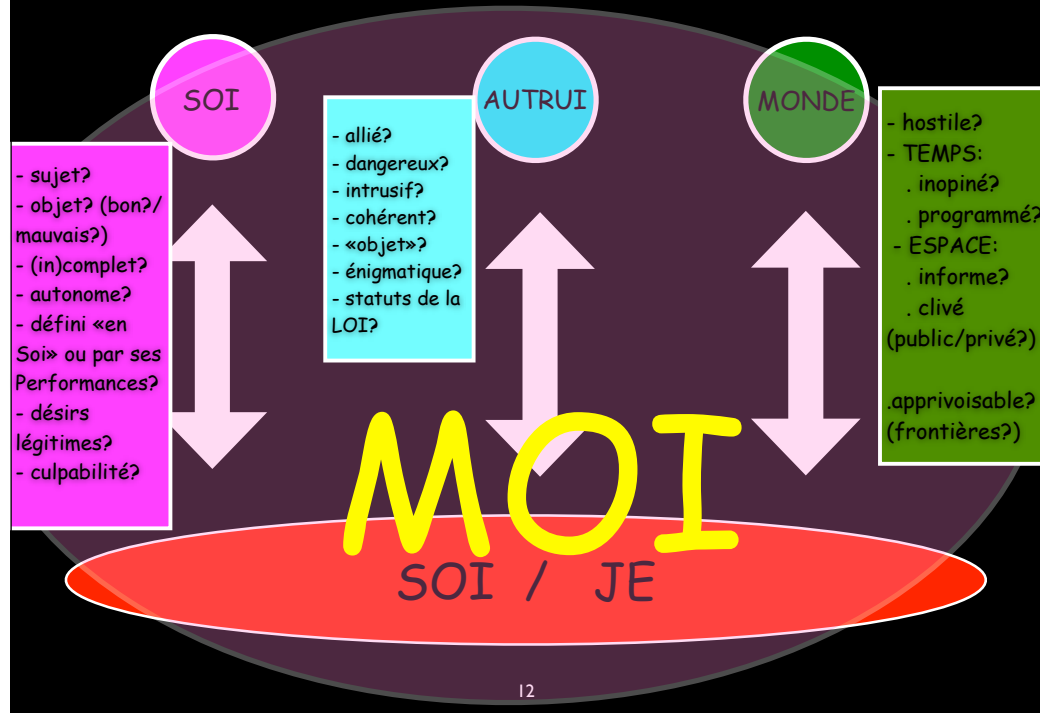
SOI

AUTRUI

MONDE

- sujet?
- objet? (bon?/ mauvais?)
- (in)complet?
- autonome?
- défini «en Soi» ou par ses Performances?
- désirs légitimes?
- culpabilité?

- allié?
- dangereux?
- intrusif?
- cohérent?
- «objet»?
- énigmatique?
- statuts de la LOI?

- hostile?
- TEMPS:
. inopiné?
. programmé?
- ESPACE:
. informe?
. clivé (public/privé?)

.apprivoisable? (frontières?)

MOI

SOI / JE

12